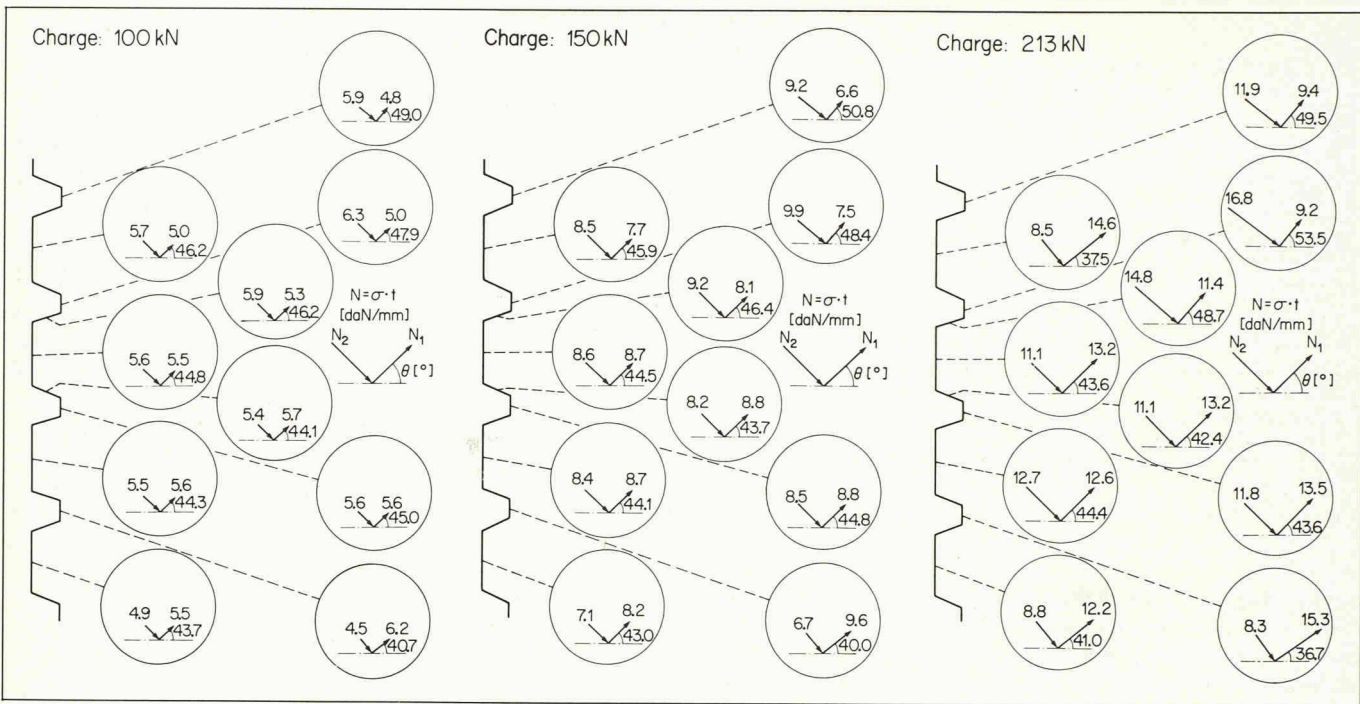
Charge: 100 kN

5.9 4.8 49.0

5.7 5.0 46.2

6.3 5.0 47.9

5.9 5.3 46.2

$N=\sigma \cdot t$
[daN/mm]
$N_2$ $N_1$
$\theta$ [°]

5.6 5.5 44.8

5.4 5.7 44.1

5.5 5.6 44.3

5.6 5.6 45.0

4.9 5.5 43.7

4.5 6.2 40.7

Charge: 150 kN

9.2 6.6 50.8

8.5 7.7 45.9

9.9 7.5 48.4

9.2 8.1 46.4

$N=\sigma \cdot t$
[daN/mm]
$N_2$ $N_1$
$\theta$ [°]

8.6 8.7 44.5

8.2 8.8 43.7

8.4 8.7 44.1

8.5 8.8 44.8

7.1 8.2 43.0

6.7 9.6 40.0

Charge: 213 kN

11.9 9.4 49.5

8.5 14.6 37.5

16.8 9.2 53.5

14.8 11.4 48.7

$N=\sigma \cdot t$
[daN/mm]
$N_2$ $N_1$
$\theta$ [°]

11.1 13.2 43.6

11.1 13.2 42.4

12.7 12.6 44.4

11.8 13.5 43.6

8.8 12.2 41.0

8.3 15.3 36.7